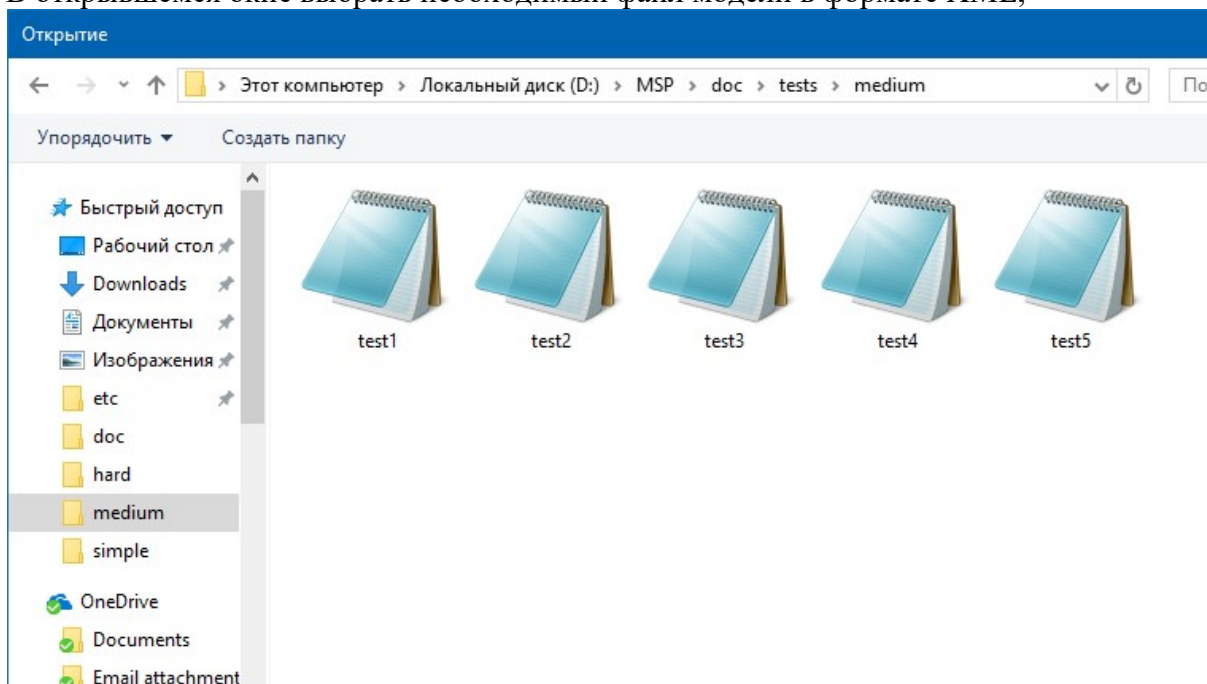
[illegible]

Открытие

Этот компьютер › Локальный диск (D:) › MSP › doc › tests › medium

По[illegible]

Упорядочить ▾ Создать папку

Быстрый доступ
Рабочий стол
Downloads
Документы
Изображения
etc
doc
hard
medium
simple
OneDrive
Documents
Email attachment

test1
test2
test3
test4
test5